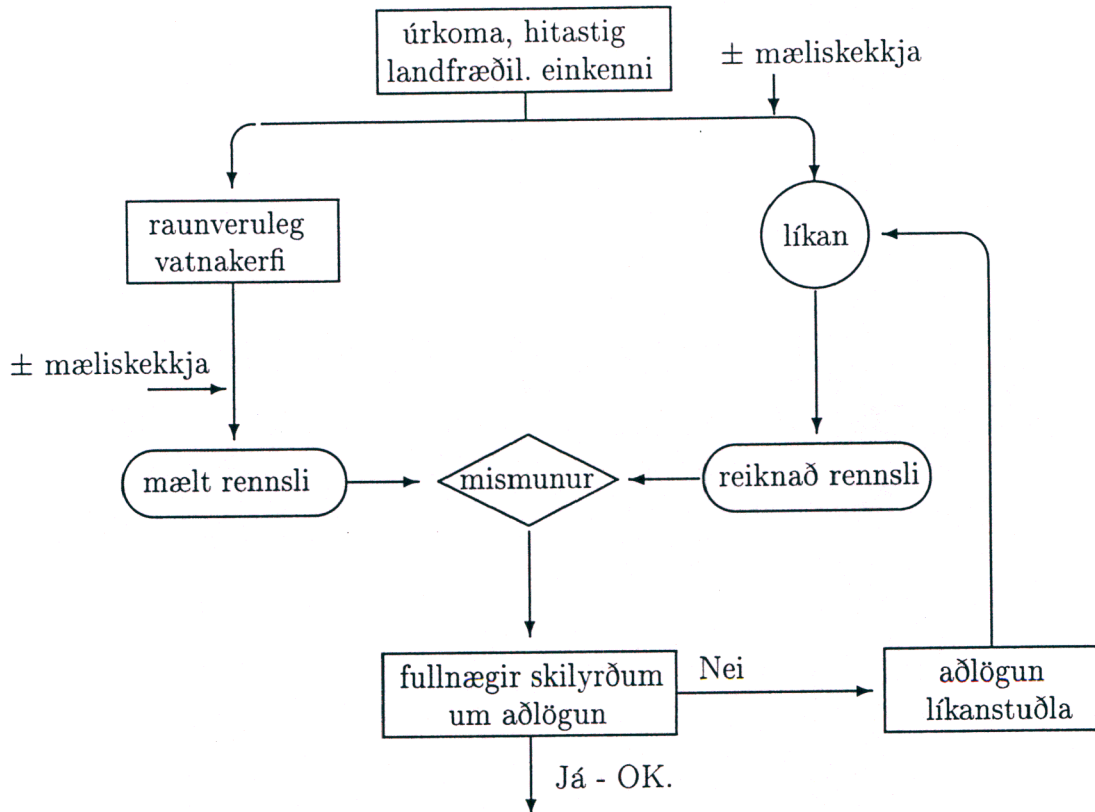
úrkoma, hitastig landfræðil. einkenni

± mæliskekkja

raunveruleg vatnakerfi

líkan

± mæliskekkja

mælt rennsli

mismunur

reiknað rennsli

fullnægir skilyrðum um aðlögun

Nei

aðlögun líkanstuðla

Já - OK.